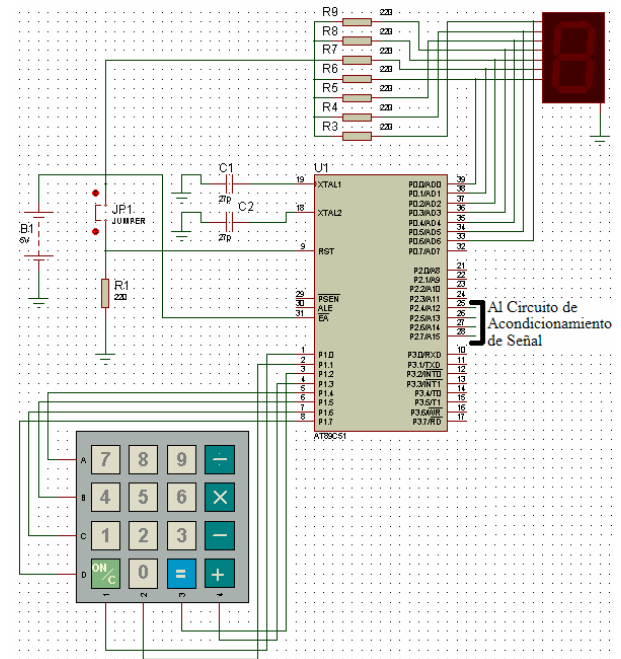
R9 220
R8 220
R7 220
R6 220
R5 220
R4 220
R3 220

C1
27p
C2
27p
U1
19 XTAL1
18 XTAL2
9 RST
29 PSEN
30 ALE
31 EA
B1
6V
JP1
JUMPER
R1
220

P0.0/AD0 39
P0.1/AD1 38
P0.2/AD2 37
P0.3/AD3 36
P0.4/AD4 35
P0.5/AD5 34
P0.6/AD6 33
P0.7/AD7 32
P2.0/A8 21
P2.1/A9 22
P2.2/A10 23
P2.3/A11 24
P2.4/A12 25
P2.5/A13 26
P2.6/A14 27
P2.7/A15 28

Al Circuito de Acondicionamiento de Señal

1 P1.0
2 P1.1
3 P1.2
4 P1.3
5 P1.4
6 P1.5
7 P1.6
8 P1.7
P3.0/RXD 10
P3.1/TXD 11
P3.2/INT0 12
P3.3/INT1 13
P3.4/T0 14
P3.5/T1 15
P3.6/WR 16
P3.7/RD 17
AT89C51

A 7 8 9 ÷
B 4 5 6 ×
C 1 2 3 −
D ON/C 0 = +
1 2 3 4